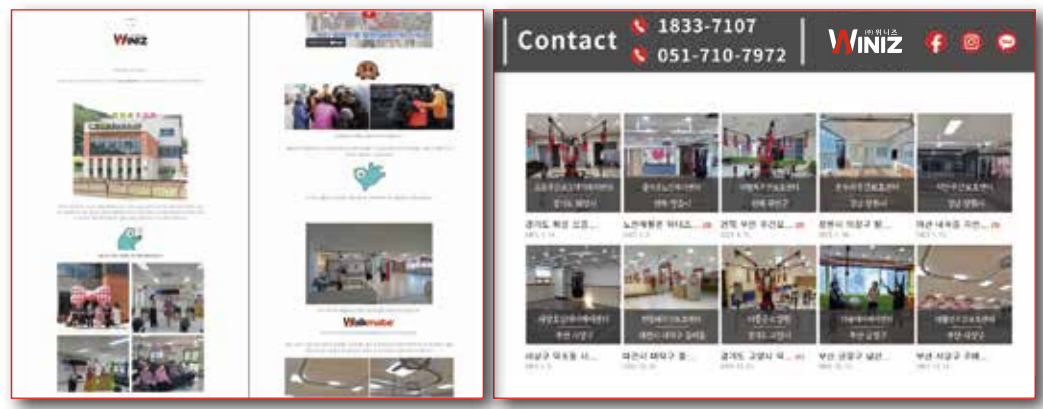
WINIZ

Contact 1833-7107 051-710-7972

WINIZ (주)위니즈

경기도 화성 오중...

노인체육관 위니즈...

경북 부산 우리...

원주시 의정구 활...

대관 내곡동 주민...

서당구 덕포동 시...

대전시 태양구 활...

경기도 고양시 덕...

부산 금정구 남산...

부산 사하구 주례...

Walkmate